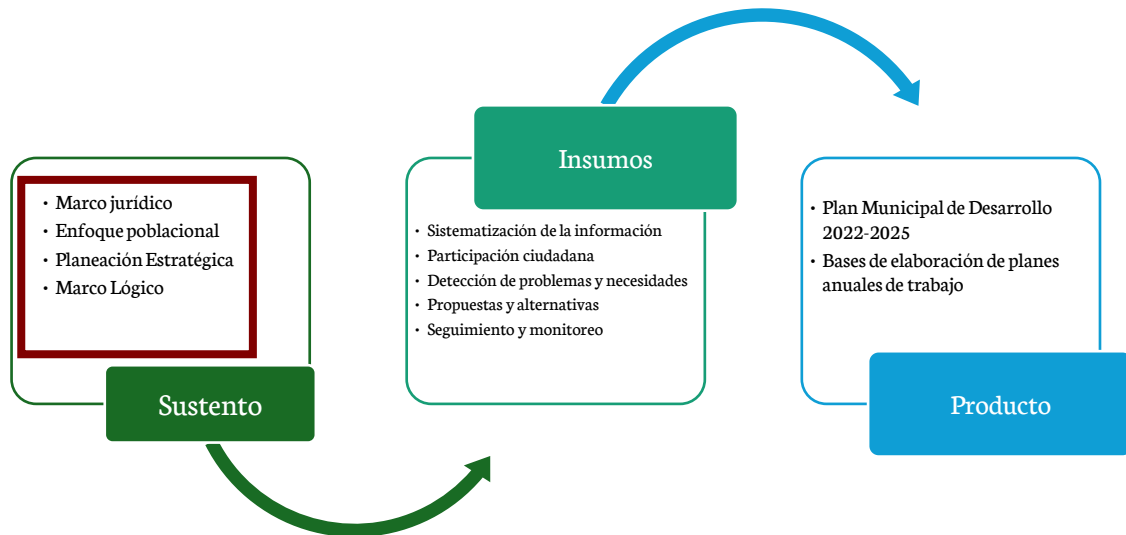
- Marco jurídico
- Enfoque poblacional
- Planeación Estratégica
- Marco Lógico

Sustento

Insumos

- Sistematización de la información
- Participación ciudadana
- Detección de problemas y necesidades
- Propuestas y alternativas
- Seguimiento y monitoreo

- Plan Municipal de Desarrollo 2022-2025
- Bases de elaboración de planes anuales de trabajo

Producto